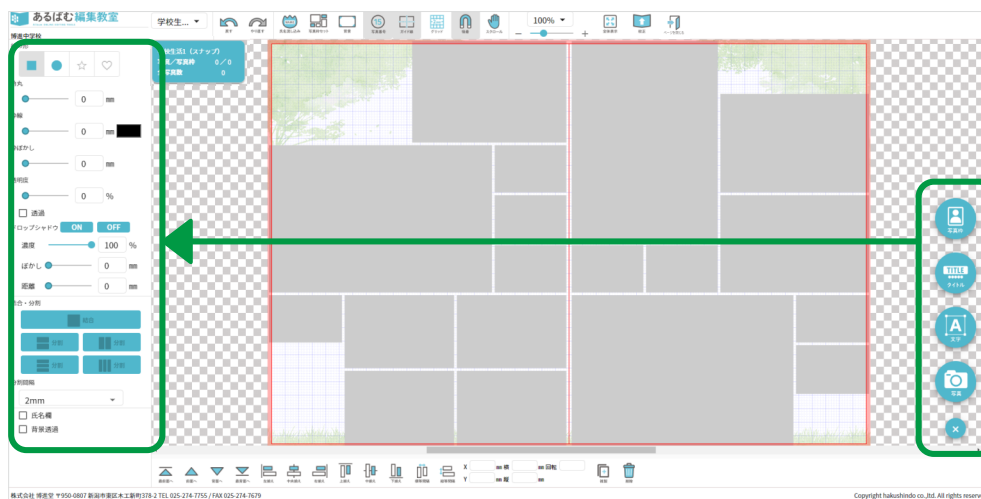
あるばむ編集教室

学校生...

100%

博進中学校

角丸

0 mm

枠線

0 mm

ぼかし

0 mm

透明度

0 %

透過

ドロップシャドウ ON OFF

濃度 100 %

ぼかし 0 mm

距離 0 mm

結合・分割

結合

分割

分割

分割

分割

分割間隔

2mm

氏名欄

背景透過

学生活1（スナップ）

氏名／写真枠 0／0

写真数 0

写真枠

TITLE

タイトル

文字

写真

X

Y

幅

高さ

回転

株式会社 博進堂 〒950-0807 新潟市東区木工新町378-2 TEL 025-274-7755 / FAX 025-274-7679

Copyright hakushindo co.,ltd. All rights reserv